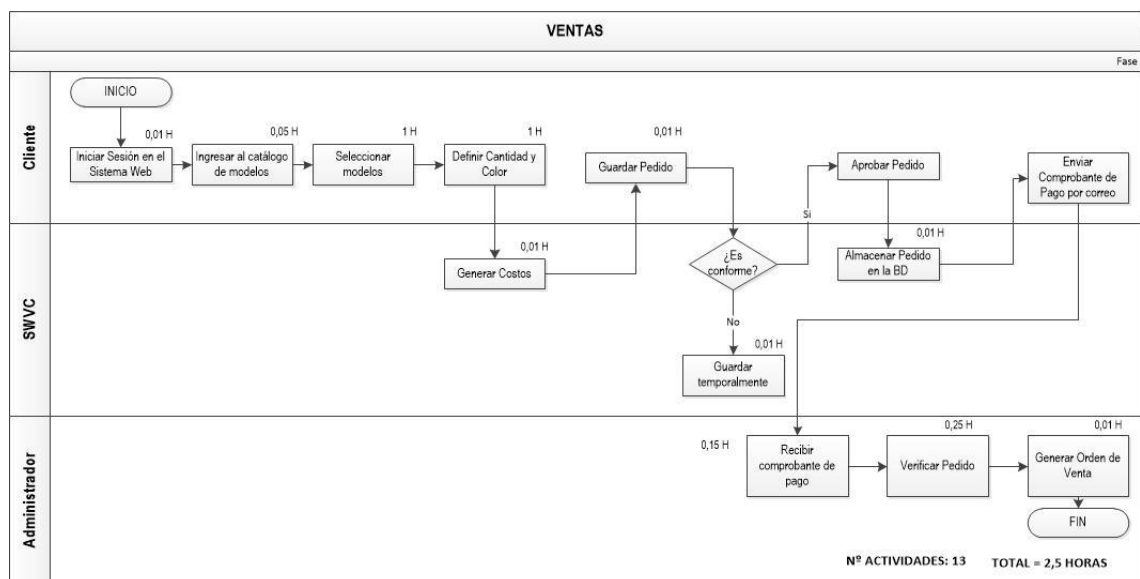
VENTAS

Fase

Cliente

INICIO

0,01 H
Iniciar Sesión en el Sistema Web

0,05 H
Ingresar al catálogo de modelos

1 H
Seleccionar modelos

1 H
Definir Cantidad y Color

0,01 H
Guardar Pedido

Aprobar Pedido

Enviar Comprobante de Pago por correo

Si

SWVC

0,01 H
Generar Costos

¿Es conforme?

0,01 H
Almacenar Pedido en la BD

No

0,01 H
Guardar temporalmente

Administrador

0,15 H
Recibir comprobante de pago

0,25 H
Verificar Pedido

0,01 H
Generar Orden de Venta

FIN

Nº ACTIVIDADES: 13

TOTAL = 2,5 HORAS